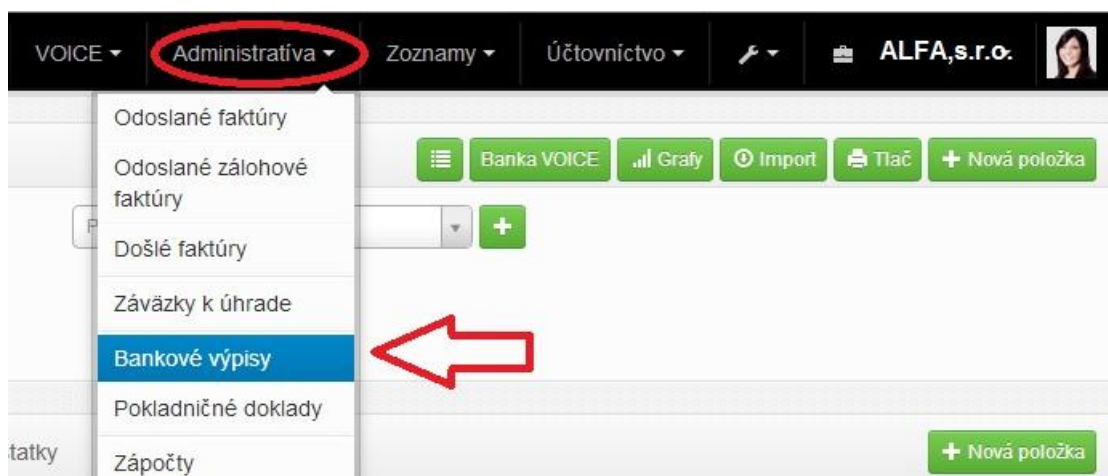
VOICE ▾ Administratíva ▾ Zoznamy ▾ Účtovníctvo ▾ ▾ ALFA,s.r.o.

Odoslané faktúry
Odoslané zálohové faktúry
Došlé faktúry
Záväzky k úhrade
Bankové výpisy
Pokladničné doklady
Zápočty

Banka VOICE Grafy Import Tlač + Nová položka

P

+

tatky

+ Nová položka